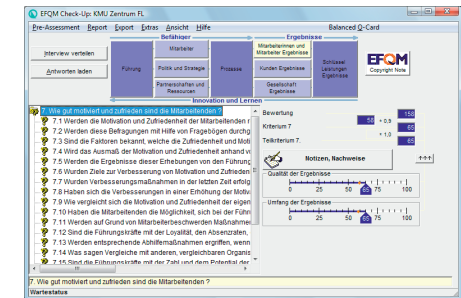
EFQM Check-Up: KMU Zentrum FL

Pre-Assessment Report Export Extras Ansicht Hilfe Balanced Q-Card

Interview verteilen

Antworten laden

Befähiger

Führung

Mitarbeiter

Politik und Strategie

Partnerschaften und Ressourcen

Prozesse

Ergebnisse

Mitarbeiterinnen und Mitarbeiter Ergebnisse

Kunden Ergebnisse

Gesellschaft Ergebnisse

Schlüssel Leistungen Ergebnisse

EFQM Copyright Note

Innovation und Lernen

7. Wie gut motiviert und zufrieden sind die Mitarbeitenden ?

7.1 Werden die Motivation und Zufriedenheit der Mitarbeitenden r

7.2 Werden diese Befragungen mit Hilfe von Fragebögen durchg

7.3 Sind die Faktoren bekannt, welche die Zufriedenheit und Moti

7.4 Wird das Ausmaß der Motivation und Zufriedenheit anhand v

7.5 Werden die Ergebnisse dieser Erhebungen von den Führung

7.6 Wurden Ziele zur Verbesserung von Motivation und Zufrieden

7.7 Wurden Verbesserungsmaßnahmen in der letzten Zeit erfolg

7.8 Haben sich die Verbesserungen in einer Erhöhung der Motiv

7.9 Wie vergleicht sich die Motivation und Zufriedenheit der eigen

7.10 Haben die Mitarbeitenden die Möglichkeit, sich bei der Führ

7.11 Werden auf Grund von Mitarbeiterbeschwerden Maßnahmen

7.12 Sind die Führungskräfte mit der Loyalität, den Absenzraten,

7.13 Werden entsprechende Abhilfemaßnahmen ergriffen, wenn

7.14 Was sagen Vergleiche mit anderen, vergleichbaren Organis

7.15 Sind die Führungskräfte mit der Zahl und dem Potential der

Bewertung 58 + 0,9 158

Kriterium 7. + 1,0 65

Teilkriterium 7. 65

Notizen, Nachweise

↑↑↑

Qualität der Ergebnisse

0 25 50 65 75 100

Umfang der Ergebnisse

0 25 50 65 75 100

7. Wie gut motiviert und zufrieden sind die Mitarbeitenden ?

Wartestatus